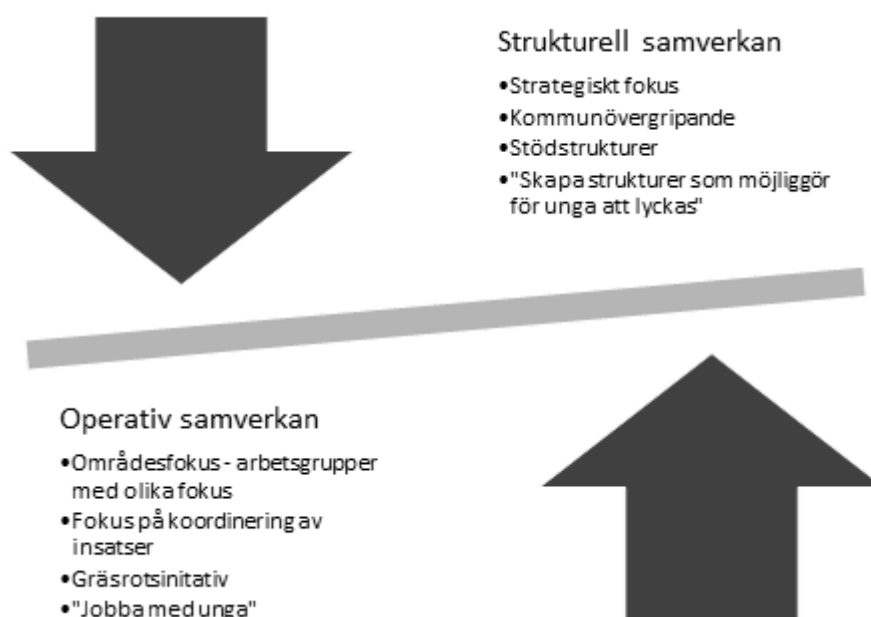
Strukturell samverkan

•Strategiskt fokus
•Kommunövergripande
•Stödstrukturer
•"Skapa strukturer som möjliggör för unga att lyckas"

Operativ samverkan

•Områdesfokus - arbetsgrupper med olika fokus
•Fokus på koordinering av insatser
•Gräsrotsinitativ
•"Jobba med unga"